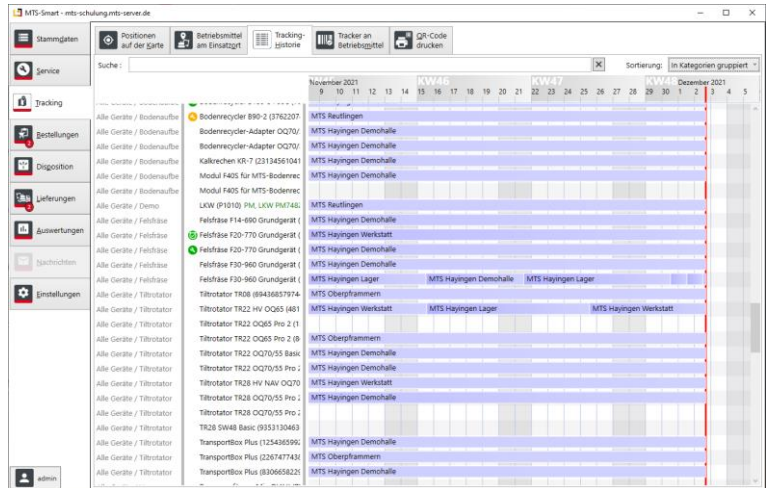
MTS-Smart - mts-schulung.mts-server.de

Stammdaten
Service
Tracking
Bestellungen
Disposition
Lieferungen
Auswertungen
Nachrichten
Einstellungen
admin

Positionen auf der Karte
Betriebsmittel am Einsatzort
Tracking-Historie
Tracker an Betriebsmittel
QR-Code drucken

Suche :
Sortierung: In Kategorien gruppiert

November 2021 KW46 KW47 KW48 Dezember 2021
9 10 11 12 13 14 15 16 17 18 19 20 21 22 23 24 25 26 27 28 29 30 1 2 3 4 5

| | | |
|---|---|---|
| Alle Geräte / Bodenaufbe | Bodenrecycler B90-2 (3762207 | MTS Reutlingen |
| Alle Geräte / Bodenaufbe | Bodenrecycler-Adapter OQ70/ | MTS Hayingen Demohalle |
| Alle Geräte / Bodenaufbe | Bodenrecycler-Adapter OQ70/ | MTS Hayingen Demohalle |
| Alle Geräte / Bodenaufbe | Kalkrechen KR-7 (23134561041 | MTS Hayingen Demohalle |
| Alle Geräte / Bodenaufbe | Modul F405 für MTS-Bodenrec | MTS Hayingen Demohalle |
| Alle Geräte / Bodenaufbe | Modul F405 für MTS-Bodenrec | |
| Alle Geräte / Demo | LKW (P1010) PM, LKW PM748: | MTS Reutlingen |
| Alle Geräte / Felsfräse | Felsfräse F14-690 Grundgerät ( | MTS Hayingen Demohalle |
| Alle Geräte / Felsfräse | Felsfräse F20-770 Grundgerät ( | MTS Hayingen Werkstatt |
| Alle Geräte / Felsfräse | Felsfräse F20-770 Grundgerät ( | MTS Hayingen Demohalle |
| Alle Geräte / Felsfräse | Felsfräse F30-960 Grundgerät ( | MTS Hayingen Demohalle |
| Alle Geräte / Felsfräse | Felsfräse F30-960 Grundgerät ( | MTS Hayingen Lager / MTS Hayingen Demohalle / MTS Hayingen Lager |
| Alle Geräte / Tiltrotator | Tiltrotator TR08 (89436857974 | MTS Oberpframmern |
| Alle Geräte / Tiltrotator | Tiltrotator TR22 HV OQ65 (481 | MTS Hayingen Werkstatt / MTS Hayingen Lager / MTS Hayingen Werkstatt |
| Alle Geräte / Tiltrotator | Tiltrotator TR22 OQ65 Pro 2 (1 | |
| Alle Geräte / Tiltrotator | Tiltrotator TR22 OQ65 Pro 2 (8 | MTS Oberpframmern |
| Alle Geräte / Tiltrotator | Tiltrotator TR22 OQ70/55 Basic | MTS Hayingen Demohalle |
| Alle Geräte / Tiltrotator | Tiltrotator TR22 OQ70/55 Pro 2 | MTS Hayingen Demohalle |
| Alle Geräte / Tiltrotator | Tiltrotator TR28 HV NAV OQ70 | MTS Hayingen Werkstatt |
| Alle Geräte / Tiltrotator | Tiltrotator TR28 OQ70/55 Pro 2 | MTS Hayingen Demohalle |
| Alle Geräte / Tiltrotator | Tiltrotator TR28 OQ70/55 Pro 2 | |
| Alle Geräte / Tiltrotator | TR28 SW48 Basic (9353130463 | |
| Alle Geräte / Tiltrotator | TransportBox Plus (1254365992 | MTS Hayingen Demohalle |
| Alle Geräte / Tiltrotator | TransportBox Plus (226747743 | MTS Oberpframmern |
| Alle Geräte / Tiltrotator | TransportBox Plus (830665822 | MTS Hayingen Demohalle |